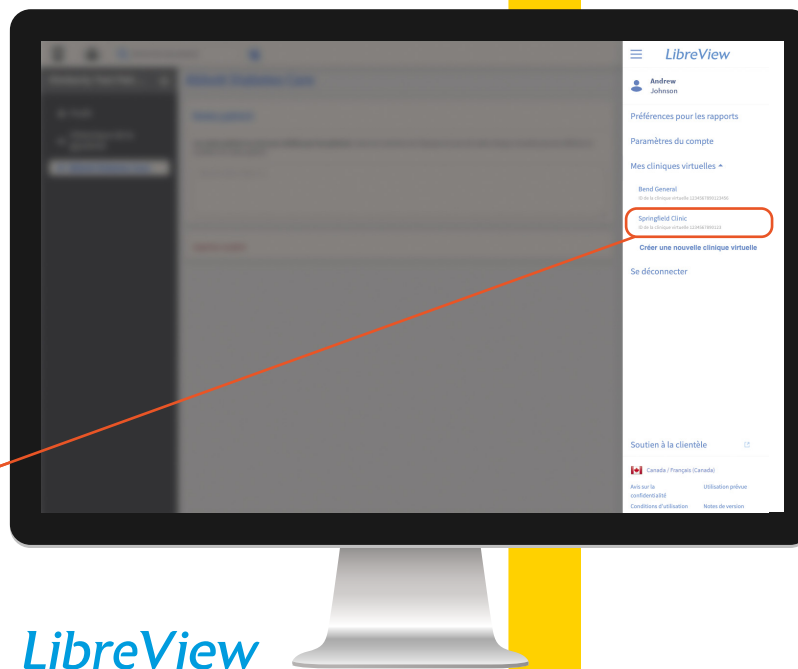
LibreView

Andrew Johnson

Préférences pour les rapports

Paramètres du compte

Mes cliniques virtuelles

Bend General
ID de la clinique virtuelle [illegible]

Springfield Clinic
ID de la clinique virtuelle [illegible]

Créer une nouvelle clinique virtuelle

Se déconnecter

Soutien à la clientèle

Canada / Français (Canada)

Avis sur la confidentialité

Utilisation prévue

Conditions d'utilisation

Notes de version

LibreView